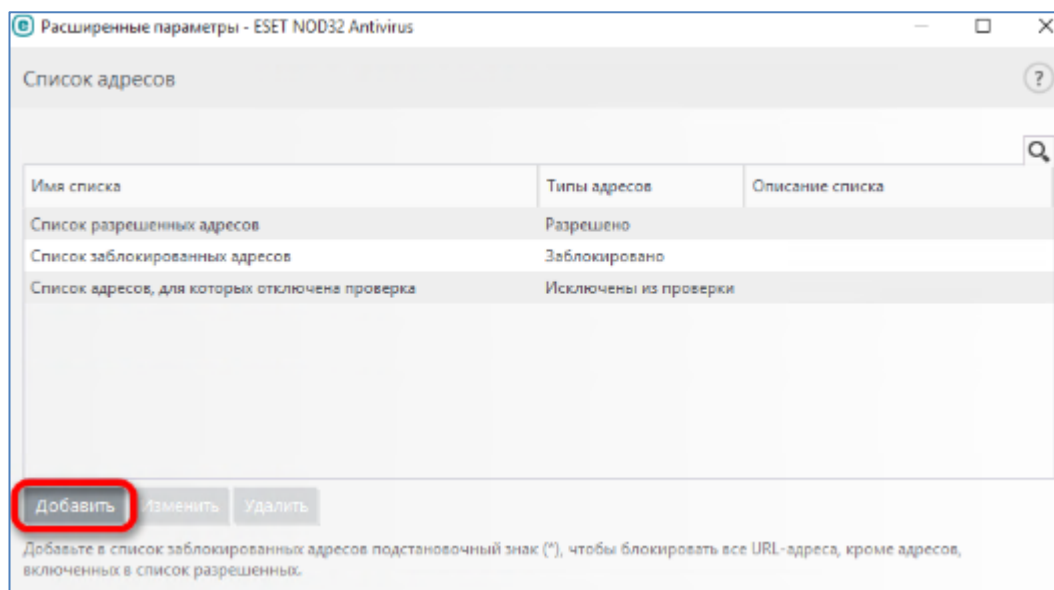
Расширенные параметры - ESET NOD32 Antivirus

Список адресов

| Имя списка | Типы адресов | Описание списка |
|---|---|---|
| Список разрешенных адресов | Разрешено | |
| Список заблокированных адресов | Заблокировано | |
| Список адресов, для которых отключена проверка | Исключены из проверки | |

Добавить Изменить Удалить

Добавьте в список заблокированных адресов подстановочный знак (*), чтобы блокировать все URL-адреса, кроме адресов, включенных в список разрешенных.